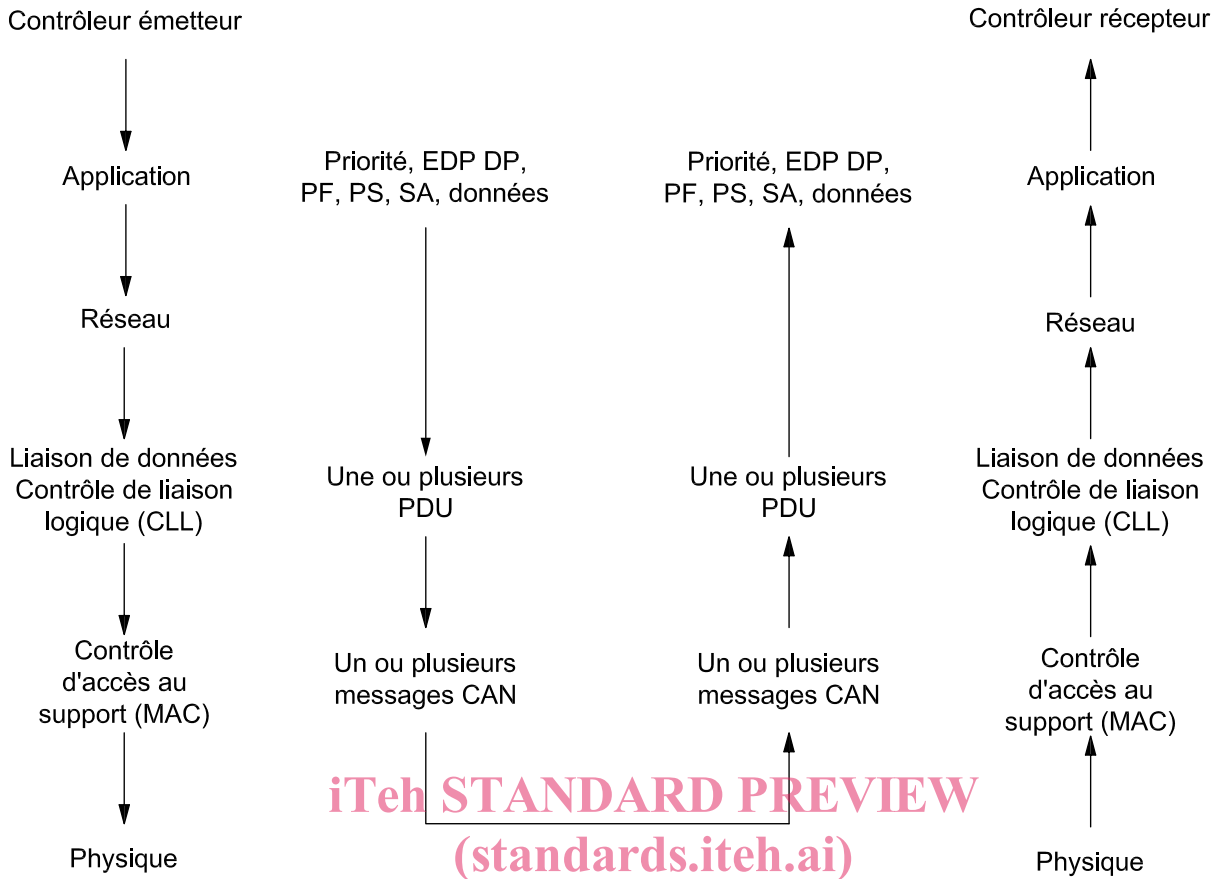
Contrôleur émetteur

Application

Réseau

Liaison de données
Contrôle de liaison
logique (CLL)

Contrôle
d'accès au
support (MAC)

Physique

Priorité, EDP DP,
PF, PS, SA, données

Une ou plusieurs
PDU

Un ou plusieurs
messages CAN

Priorité, EDP DP,
PF, PS, SA, données

Une ou plusieurs
PDU

Un ou plusieurs
messages CAN

Contrôleur récepteur

Application

Réseau

Liaison de données
Contrôle de liaison
logique (CLL)

Contrôle
d'accès au
support (MAC)

Physique

iTeh STANDARD PREVIEW
(standards.iteh.ai)